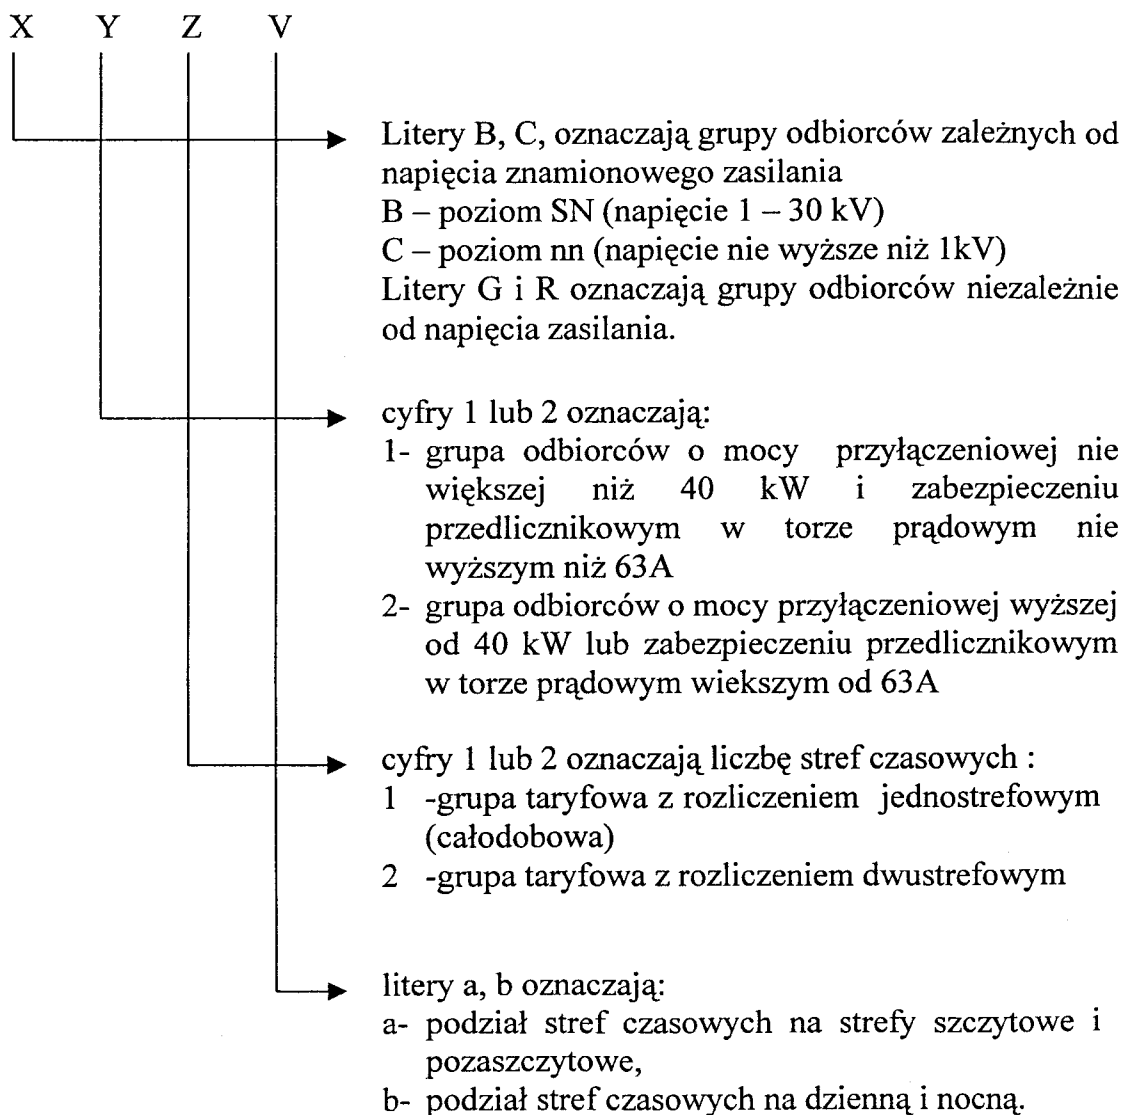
X Y Z V

Litery B, C, oznaczają grupy odbiorców zależnych od napięcia znamionowego zasilania
B – poziom SN (napięcie 1 – 30 kV)
C – poziom nn (napięcie nie wyższe niż 1kV)
Litery G i R oznaczają grupy odbiorców niezależnie od napięcia zasilania.

cyfry 1 lub 2 oznaczają:
1- grupa odbiorców o mocy przyłączeniowej nie większej niż 40 kW i zabezpieczeniu przedlicznikowym w torze prądowym nie wyższym niż 63A
2- grupa odbiorców o mocy przyłączeniowej wyższej od 40 kW lub zabezpieczeniu przedlicznikowym w torze prądowym wiekszym od 63A

cyfry 1 lub 2 oznaczają liczbę stref czasowych :
1 -grupa taryfowa z rozliczeniem jednostrefowym (całodobowa)
2 -grupa taryfowa z rozliczeniem dwustrefowym

litery a, b oznaczają:
a- podział stref czasowych na strefy szczytowe i pozaszczytowe,
b- podział stref czasowych na dzienną i nocną.